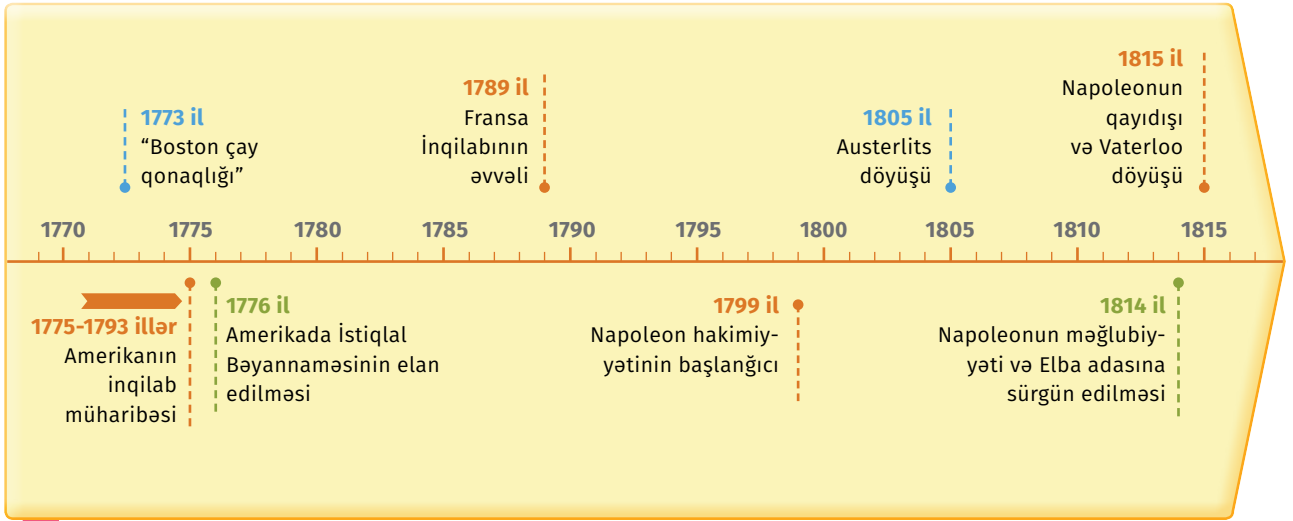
1773 il
"Boston çay qonaqlığı"

1789 il
Fransa İnqilabının əvvəli

1805 il
Austerlits döyüşü

1815 il
Napoleonun qayıdışı və Vaterloo döyüşü

1770 1775 1780 1785 1790 1795 1800 1805 1810 1815

1775-1793 illər
Amerikanın inqilab müharibəsi

1776 il
Amerikada İstiqlal Bəyannaməsinin elan edilməsi

1799 il
Napoleon hakimiyyətinin başlanğıcı

1814 il
Napoleonun məğlubiyyəti və Elba adasına sürgün edilməsi